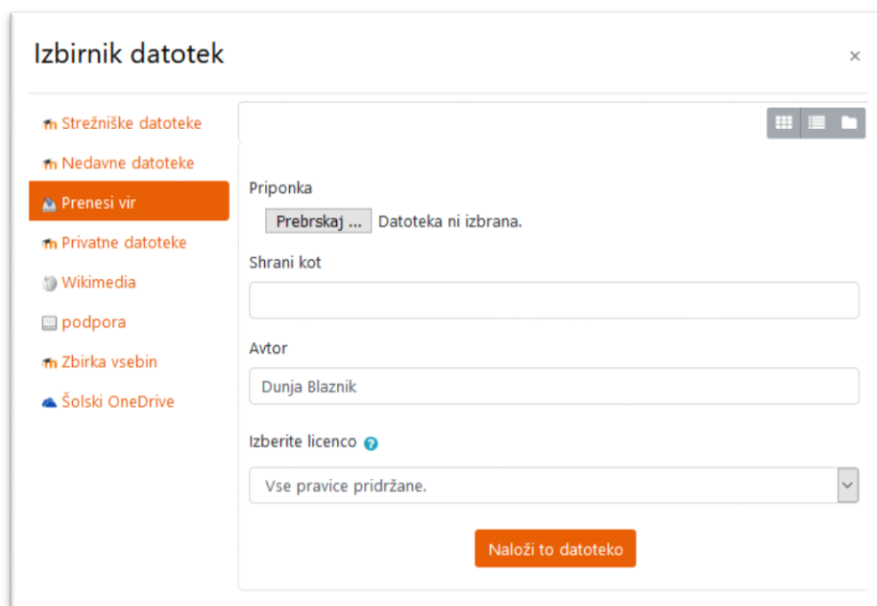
Izbirnik datotek

×

Strežniške datoteke
Nedavne datoteke
Prenesi vir
Privatne datoteke
Wikimedia
podpora
Zbirka vsebin
Šolski OneDrive

Priponka

Prebrskaj ... Datoteka ni izbrana.

Shrani kot

Avtor

Dunja Blaznik

Izberite licenco

Vse pravice pridržane.

Naloži to datoteko